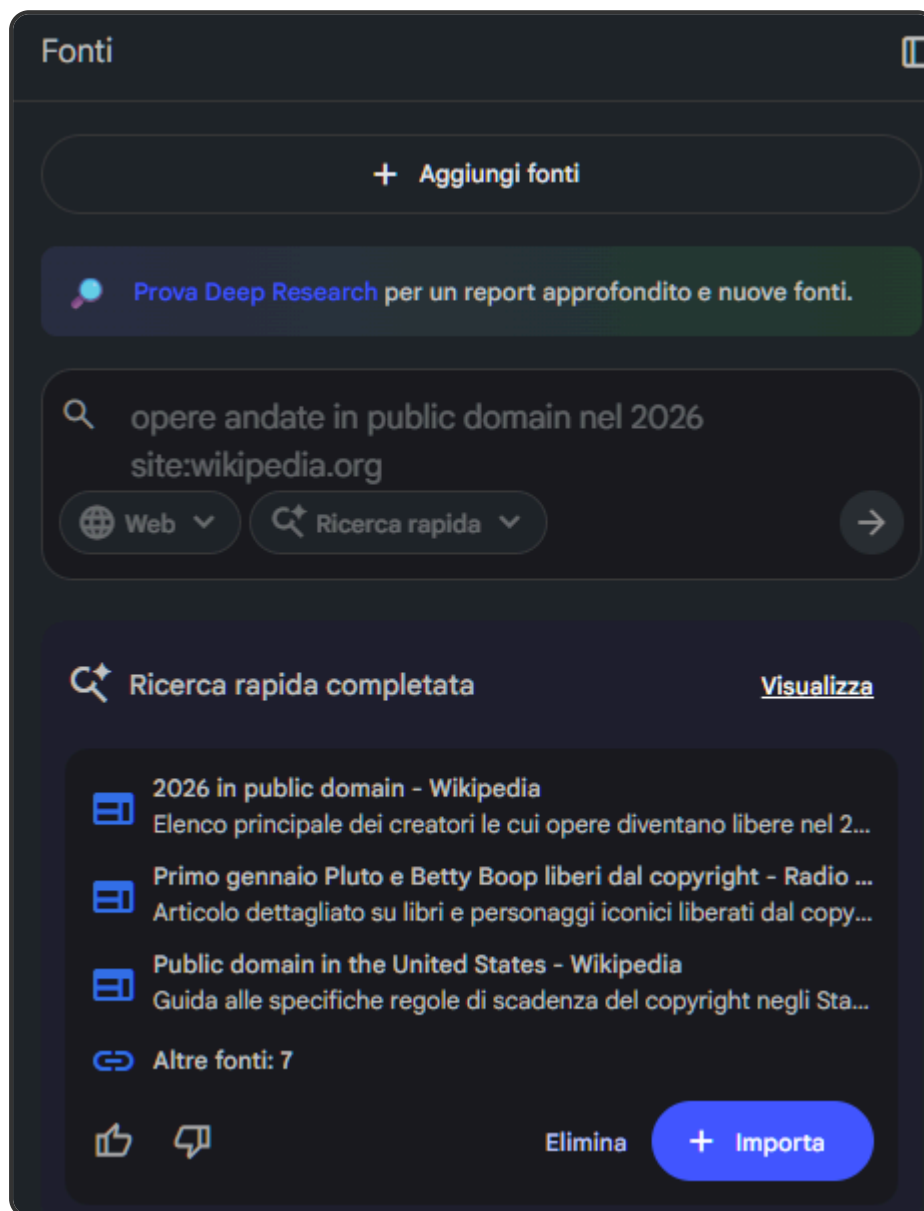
Fonti

+ Aggiungi fonti

Prova Deep Research per un report approfondito e nuove fonti.

opere andate in public domain nel 2026 site:wikipedia.org

Web

Ricerca rapida

Ricerca rapida completata

Visualizza

2026 in public domain - Wikipedia
Elenco principale dei creatori le cui opere diventano libere nel 2...

Primo gennaio Pluto e Betty Boop liberi dal copyright - Radio ...
Articolo dettagliato su libri e personaggi iconici liberati dal copy...

Public domain in the United States - Wikipedia
Guida alle specifiche regole di scadenza del copyright negli Sta...

Altre fonti: 7

Elimina

+ Importa